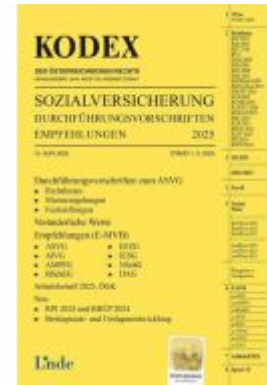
KODEX

DES ÖSTERREICHISCHEN RECHTS

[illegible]

SOZIALVERSICHERUNG
DURCHFÜHRUNGSVORSCHRIFTEN
EMPFEHLUNGEN 2025

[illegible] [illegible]

Durchführungsvorschriften zum ASVG:
• Richtlinien
• Mustersatzungen
• Verordnungen

Verlautbarte Werte

Empfehlungen (E-MVB)
• ASVG • BSVG
• APG • KSVG
• AlVG • NVeG
• BMSVG • DAG

Arbeitsbehelf 2025 - DGK

Neu:
• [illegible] 2025 und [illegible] 2024
• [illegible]

Linde

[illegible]